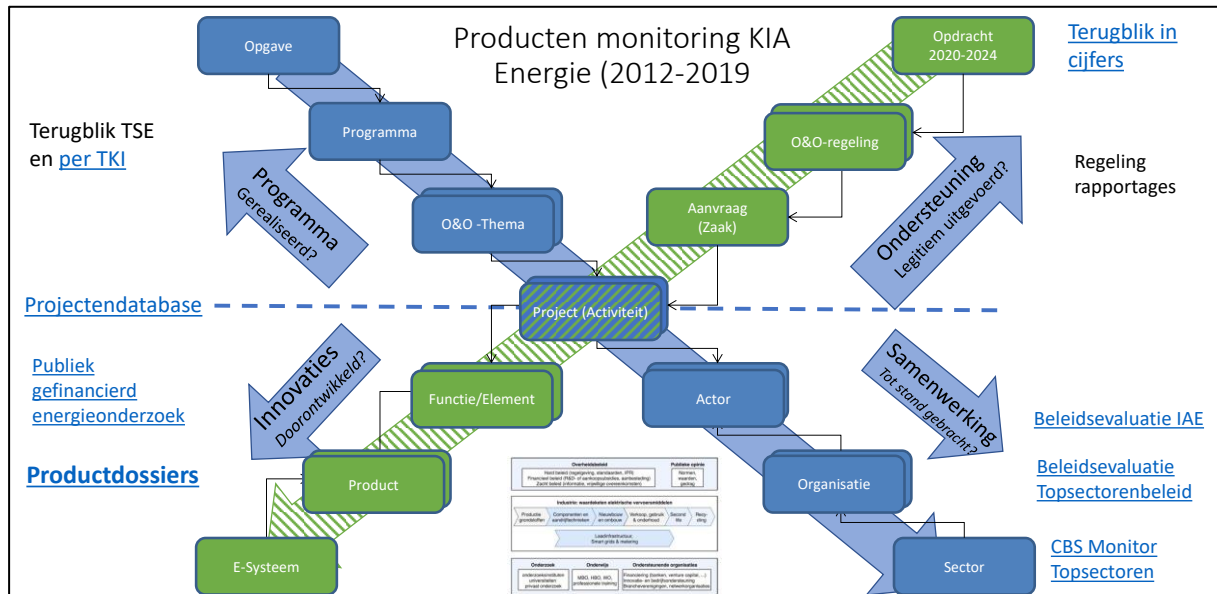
Producten monitoring KIA Energie (2012-2019

Opgave

Programma

O&O -Thema

Project (Activiteit)

Opdracht 2020-2024

O&O-regeling

Aanvraag (Zaak)

Terugblik in cijfers

Terugblik TSE en per TKI

Regeling rapportages

Programma Gerealiseerd?

Ondersteuning Legitiem uitgevoerd?

Projectendatabase

Publiek gefinancierd energieonderzoek

Productdossiers

Innovaties Doorontwikkeld?

Samenwerking Tot stand gebracht?

Functie/Element

Product

E-Systeem

Actor

Organisatie

Sector

Beleidsevaluatie IAE

Beleidsevaluatie Topsectorenbeleid

CBS Monitor Topsectoren

Overheidsbeleid

Publieke opinie

Industrie: waardeketen elektrische vervoersmiddelen

Onderzoek

Onderwijs

Ondersteunende organisaties

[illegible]